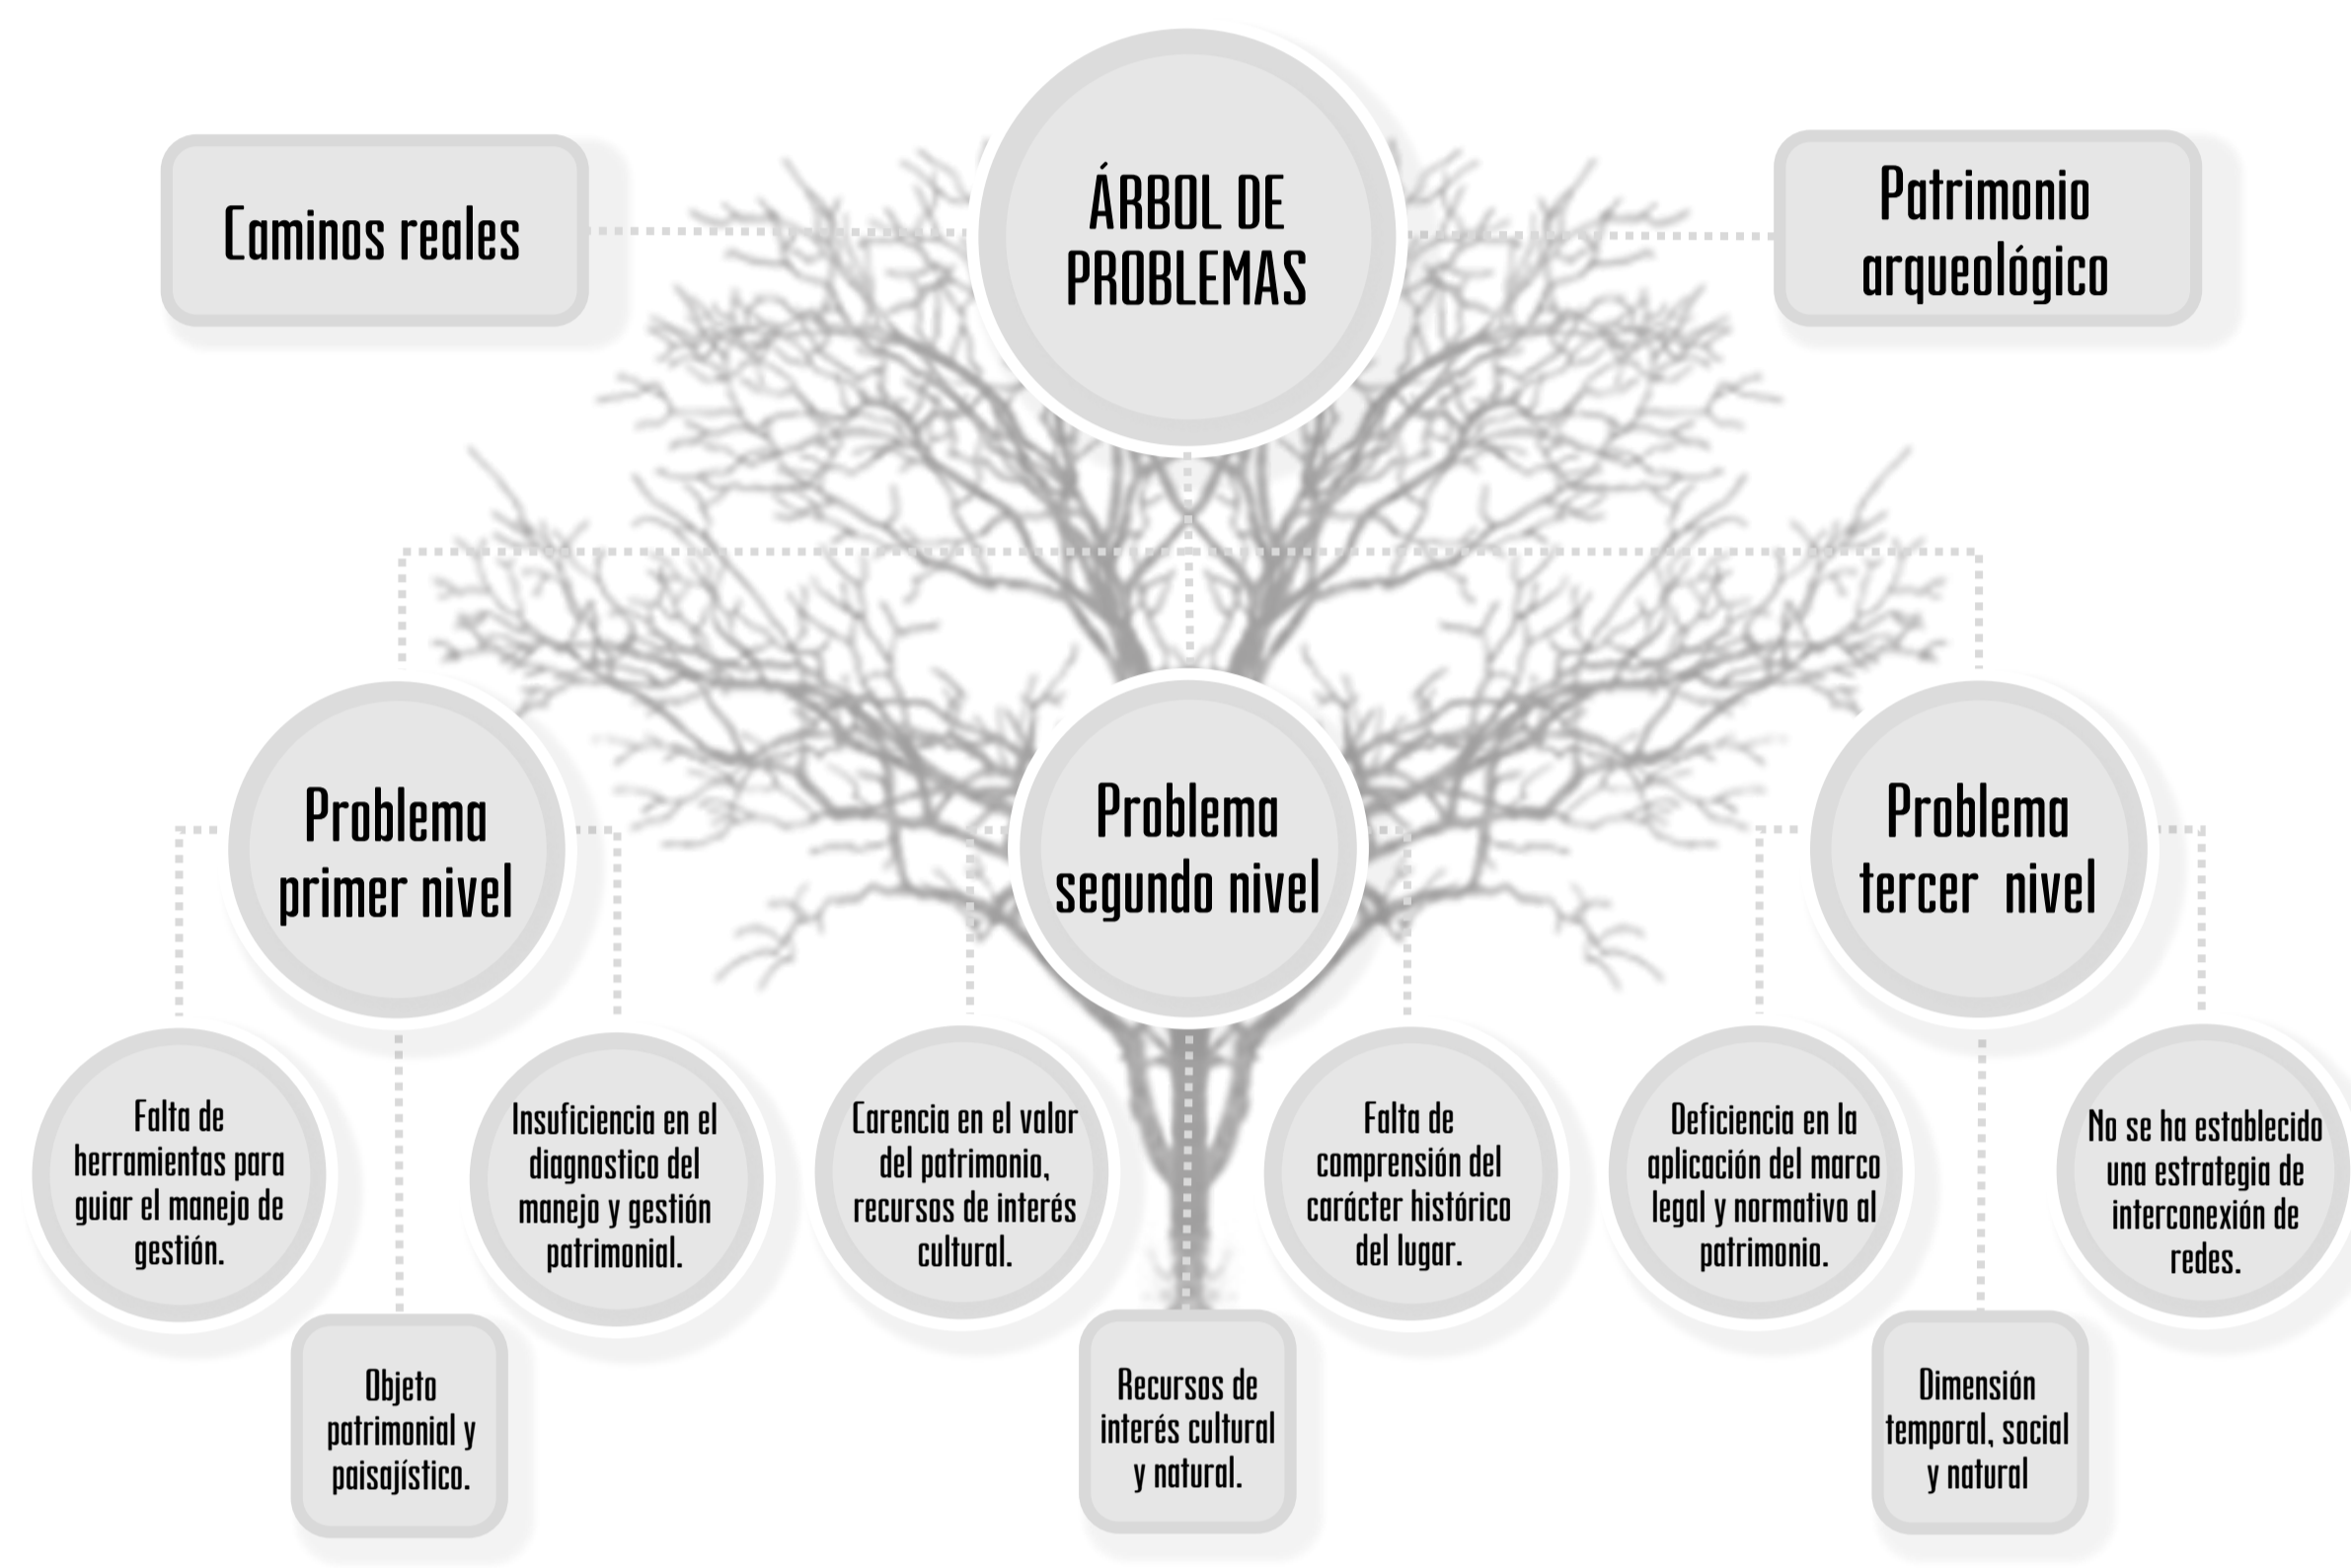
Caminos reales

ÁRBOL DE PROBLEMAS

Patrimonio arqueológico

Problema primer nivel

Problema segundo nivel

Problema tercer nivel

Falta de herramientas para guiar el manejo de gestión.

Objeto patrimonial y paisajístico.

Insuficiencia en el diagnostico del manejo y gestión patrimonial.

Carencia en el valor del patrimonio, recursos de interés cultural.

Recursos de interés cultural y natural.

Falta de comprensión del carácter histórico del lugar.

Deficiencia en la aplicación del marco legal y normativo al patrimonio.

Dimensión temporal, social y natural

No se ha establecido una estrategia de interconexión de redes.